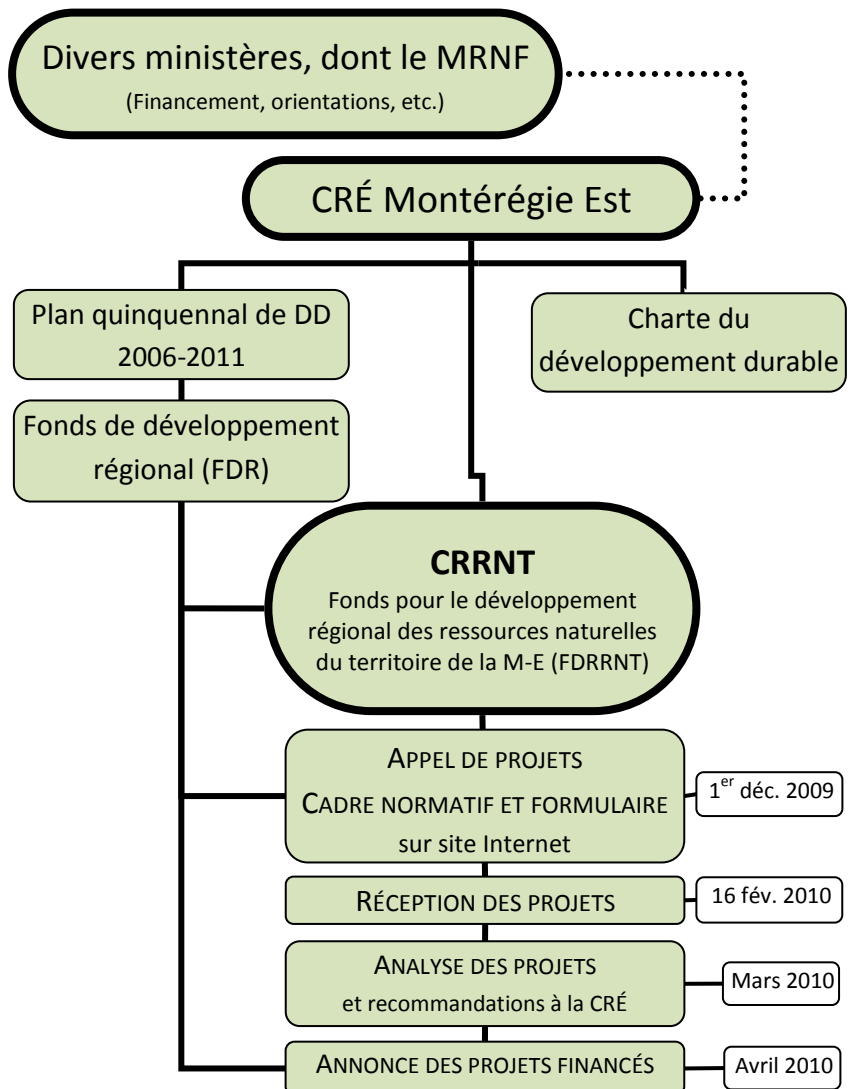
Divers ministères, dont le MRNF
(Financement, orientations, etc.)

CRÉ Montérégie Est

Plan quinquennal de DD 2006-2011

Charte du développement durable

Fonds de développement régional (FDR)

CRRNT
Fonds pour le développement régional des ressources naturelles du territoire de la M-E (FDRRNT)

APPEL DE PROJETS
CADRE NORMATIF ET FORMULAIRE sur site Internet

1$^{er}$ déc. 2009

RÉCEPTION DES PROJETS

16 fév. 2010

ANALYSE DES PROJETS et recommandations à la CRÉ

Mars 2010

ANNONCE DES PROJETS FINANCÉS

Avril 2010